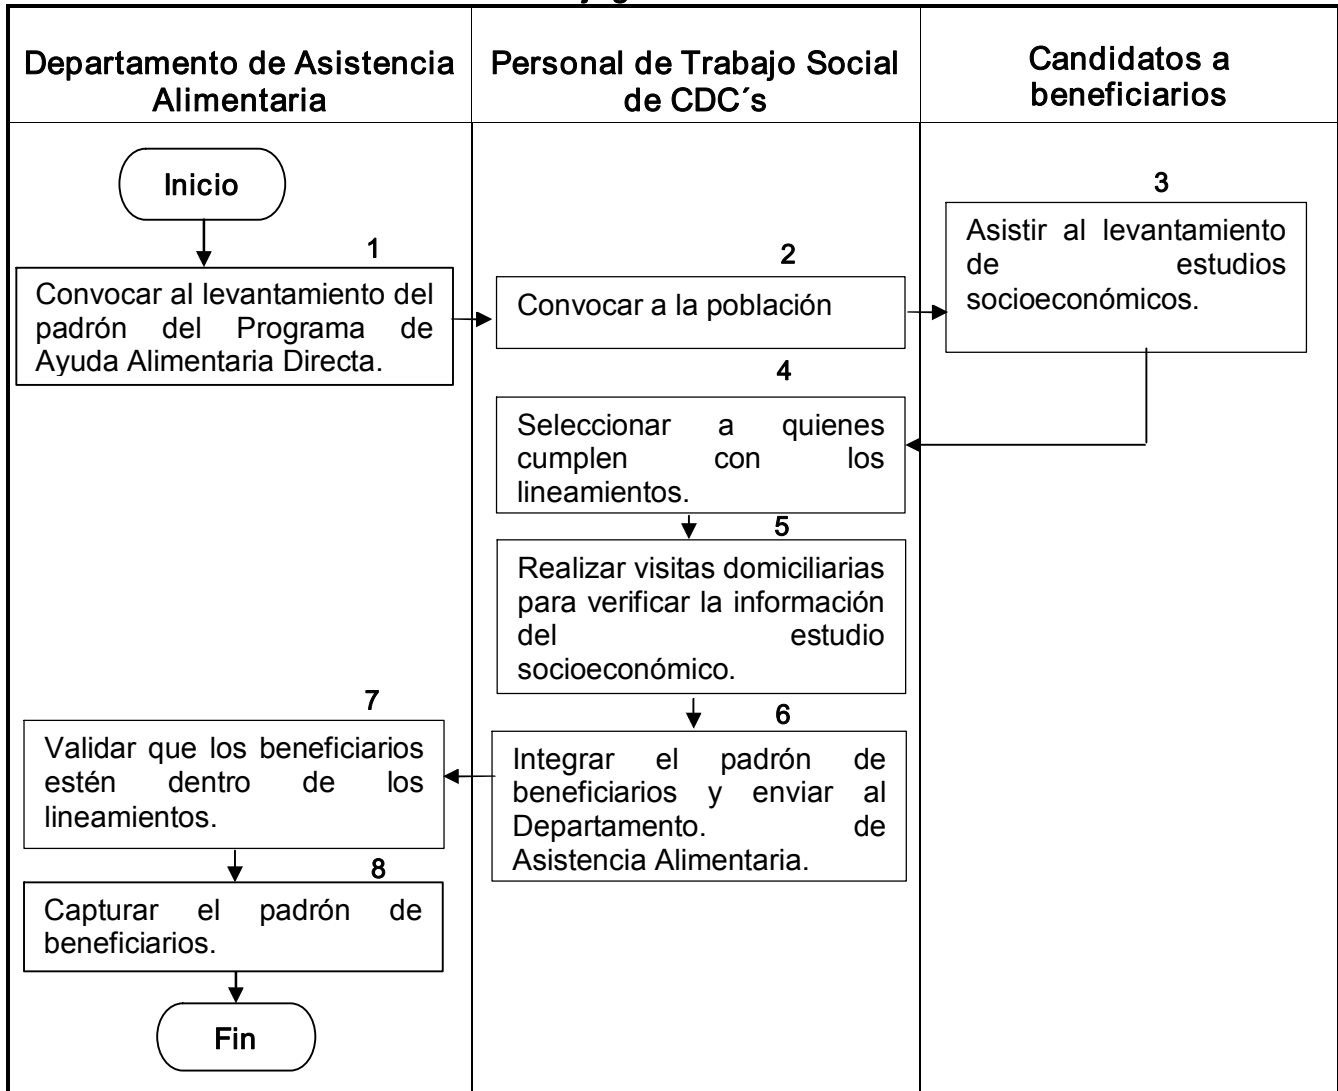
| Departamento de Asistencia Alimentaria | Personal de Trabajo Social de CDC´s | Candidatos a beneficiarios |
|---|---|---|

Inicio

1
Convocar al levantamiento del padrón del Programa de Ayuda Alimentaria Directa.

2
Convocar a la población

3
Asistir al levantamiento de estudios socioeconómicos.

4
Seleccionar a quienes cumplen con los lineamientos.

5
Realizar visitas domiciliarias para verificar la información del estudio socioeconómico.

6
Integrar el padrón de beneficiarios y enviar al Departamento. de Asistencia Alimentaria.

7
Validar que los beneficiarios estén dentro de los lineamientos.

8
Capturar el padrón de beneficiarios.

Fin